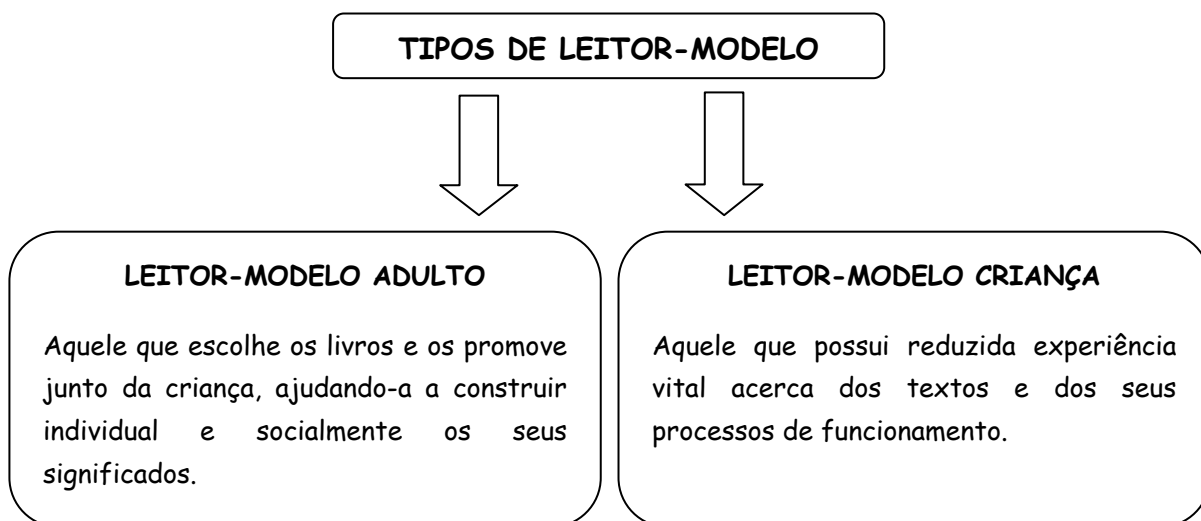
TIPOS DE LEITOR-MODELO

LEITOR-MODELO ADULTO

Aquele que escolhe os livros e os promove junto da criança, ajudando-a a construir individual e socialmente os seus significados.

LEITOR-MODELO CRIANÇA

Aquele que possui reduzida experiência vital acerca dos textos e dos seus processos de funcionamento.